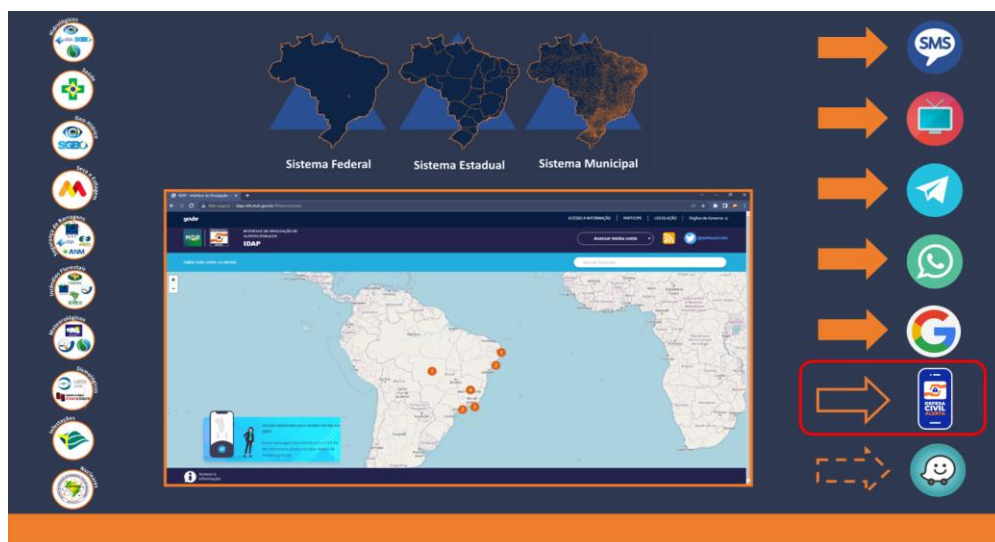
Hidrológicos
Saúde
Geo-Riscos
SGB
Seca e Estiagem
Rompimento de Barragens
ANM
Incêndios Florestais
Meteorológicos
Sismológicos
Inundações
Nucleares

Sistema Federal
Sistema Estadual
Sistema Municipal

gov.br
ACESSO À INFORMAÇÃO | PARTICIPE | LEGISLAÇÃO | Órgãos do Governo
IDAP
Acessar minha conta
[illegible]
Saiba mais sobre os alertas
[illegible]
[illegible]

SMS
DEFESA CIVIL ALERTA